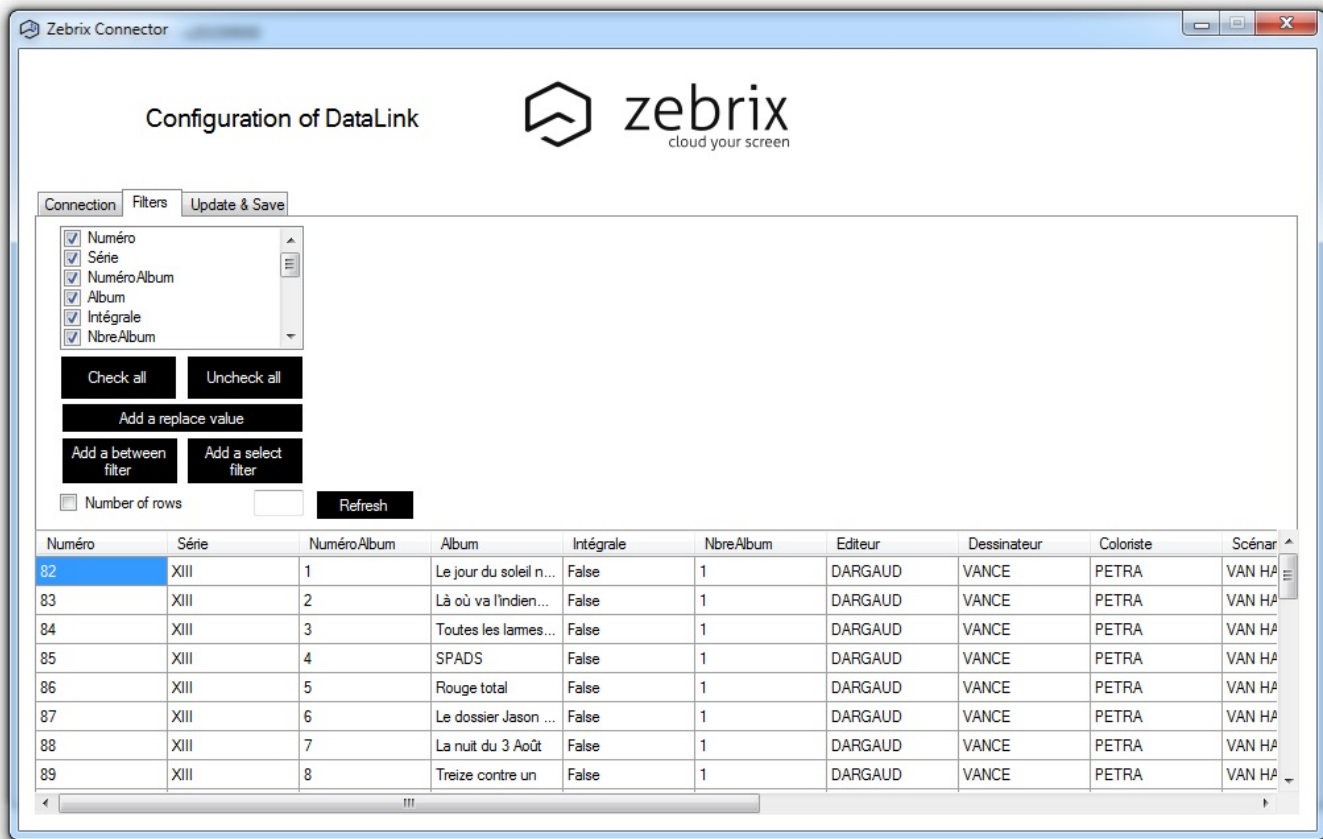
Zebrix Connector

Configuration of DataLink

zebrix
cloud your screen

Connection | Filters | Update & Save

Numéro
Série
NuméroAlbum
Album
Intégrale
NbreAlbum

Check all
Uncheck all
Add a replace value
Add a between filter
Add a select filter
Number of rows
Refresh

| Numéro | Série | NuméroAlbum | Album | Intégrale | NbreAlbum | Editeur | Dessinateur | Coloriste | Scénar |
|---|---|---|---|---|---|---|---|---|---|
| 82 | XIII | 1 | Le jour du soleil n... | False | 1 | DARGAUD | VANCE | PETRA | VAN HA |
| 83 | XIII | 2 | Là où va l'indien... | False | 1 | DARGAUD | VANCE | PETRA | VAN HA |
| 84 | XIII | 3 | Toutes les larmes... | False | 1 | DARGAUD | VANCE | PETRA | VAN HA |
| 85 | XIII | 4 | SPADS | False | 1 | DARGAUD | VANCE | PETRA | VAN HA |
| 86 | XIII | 5 | Rouge total | False | 1 | DARGAUD | VANCE | PETRA | VAN HA |
| 87 | XIII | 6 | Le dossier Jason ... | False | 1 | DARGAUD | VANCE | PETRA | VAN HA |
| 88 | XIII | 7 | La nuit du 3 Août | False | 1 | DARGAUD | VANCE | PETRA | VAN HA |
| 89 | XIII | 8 | Treize contre un | False | 1 | DARGAUD | VANCE | PETRA | VAN HA |